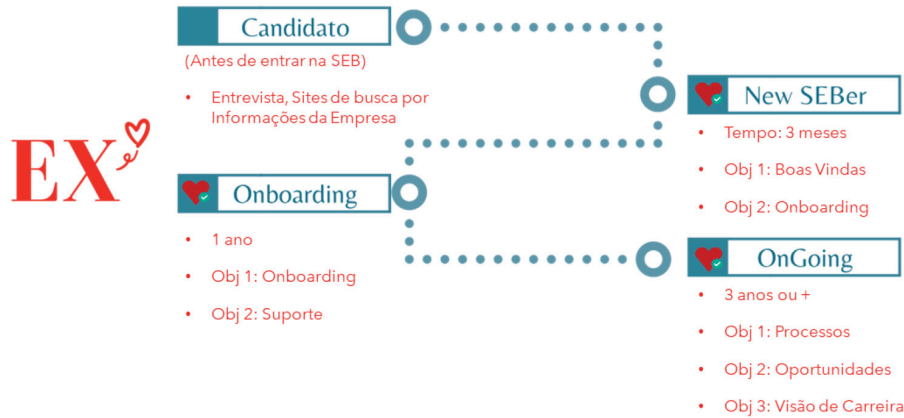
EX

Candidato

(Antes de entrar na SEB)

• Entrevista, Sites de busca por Informações da Empresa

New SEBer

• Tempo: 3 meses

• Obj 1: Boas Vindas

• Obj 2: Onboarding

Onboarding

• 1 ano

• Obj 1: Onboarding

• Obj 2: Suporte

OnGoing

• 3 anos ou +

• Obj 1: Processos

• Obj 2: Oportunidades

• Obj 3: Visão de Carreira